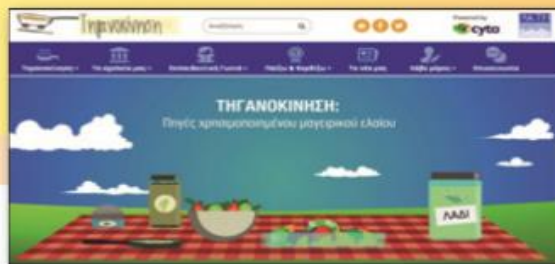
Τηγανοκίνηση

Αναζήτηση

Powered by cyta

Τηγανοκίνηση | Τα αρχεία μας | Εκπαιδευτική Γωνιά | Παιχνίδια & Κερδίστε | Τα νέα μας | Κάθε μέρα | Επικοινωνία

ΤΗΓΑΝΟΚΙΝΗΣΗ:
Πηγές χρησιμοποιημένου μαγειρικού ελαίου

ΛΑΔΙ